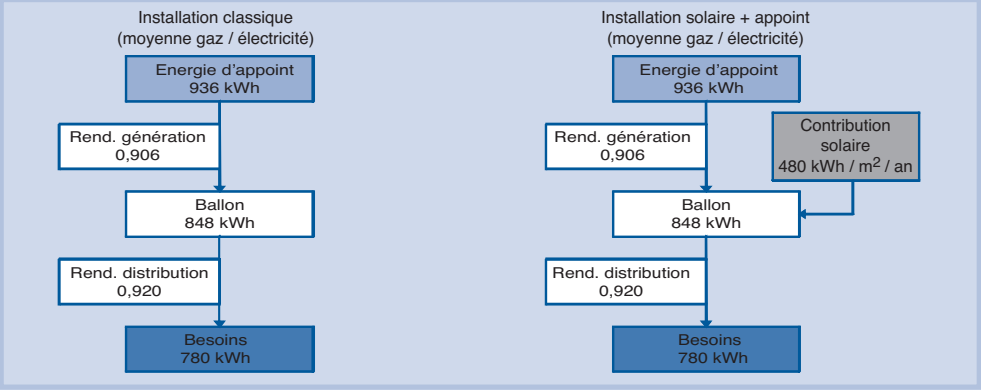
Installation classique
(moyenne gaz / électricité)

Energie d'appoint
936 kWh

Rend. génération
0,906

Ballon
848 kWh

Rend. distribution
0,920

Besoins
780 kWh

Installation solaire + appoint
(moyenne gaz / électricité)

Energie d'appoint
936 kWh

Rend. génération
0,906

Contribution solaire
480 kWh / $m^2$ / an

Ballon
848 kWh

Rend. distribution
0,920

Besoins
780 kWh